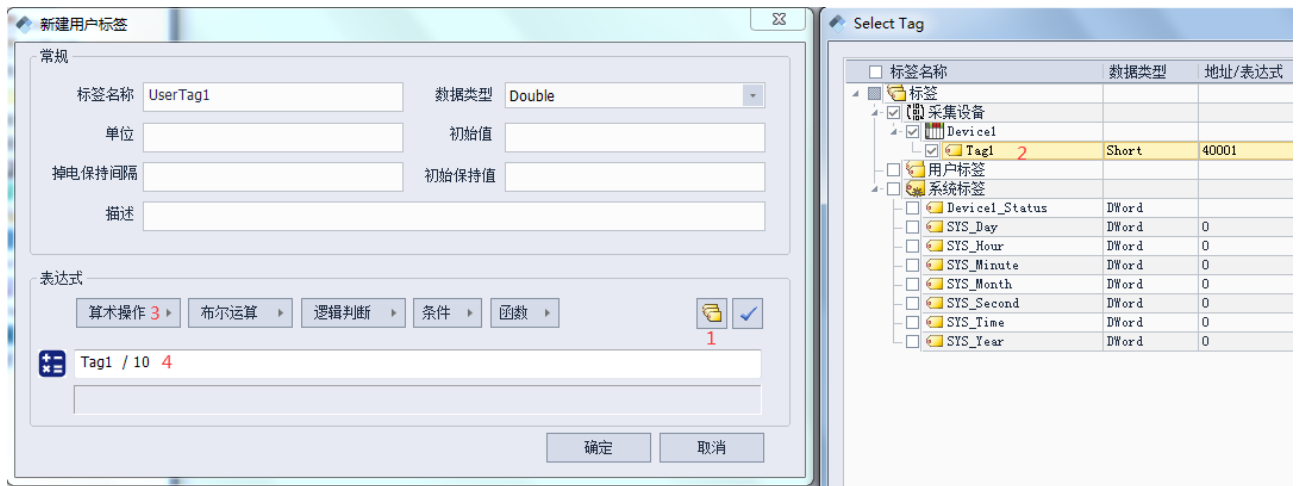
新建用户标签

常规

标签名称 UserTag1

数据类型 Double

单位

初始值

掉电保持间隔

初始保持值

描述

表达式

算术操作 3

布尔运算

逻辑判断

条件

函数

1

Tag1 / 10 4

确定

取消

Select Tag

| 标签名称 | 数据类型 | 地址/表达式 |
|---|---|---|
| 标签 | | |
| 采集设备 | | |
| Device1 | | |
| Tag1 2 | Short | 40001 |
| 用户标签 | | |
| 系统标签 | | |
| Device1_Status | DWord | |
| SYS_Day | DWord | 0 |
| SYS_Hour | DWord | 0 |
| SYS_Minute | DWord | 0 |
| SYS_Month | DWord | 0 |
| SYS_Second | DWord | 0 |
| SYS_Time | DWord | 0 |
| SYS_Year | DWord | 0 |